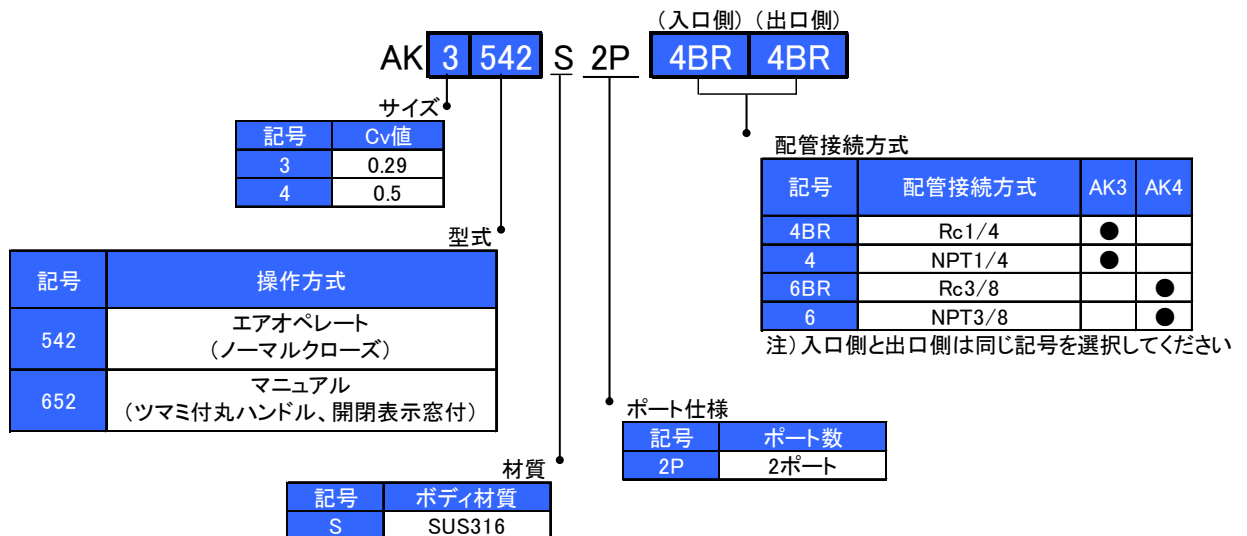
（入口側）（出口側）

AK 3 542 S 2P 4BR 4BR

サイズ

| 記号 | Cv値 |
|---|---|
| 3 | 0.29 |
| 4 | 0.5 |

型式

| 記号 | 操作方式 |
|---|---|
| 542 | エアオペレート（ノーマルクローズ） |
| 652 | マニュアル（ツマミ付丸ハンドル、開閉表示窓付） |

材質

| 記号 | ボディ材質 |
|---|---|
| S | SUS316 |

配管接続方式

| 記号 | 配管接続方式 | AK3 | AK4 |
|---|---|---|---|
| 4BR | Rc1/4 | ● | |
| 4 | NPT1/4 | ● | |
| 6BR | Rc3/8 | | ● |
| 6 | NPT3/8 | | ● |

注）入口側と出口側は同じ記号を選択してください

ポート仕様

| 記号 | ポート数 |
|---|---|
| 2P | 2ポート |